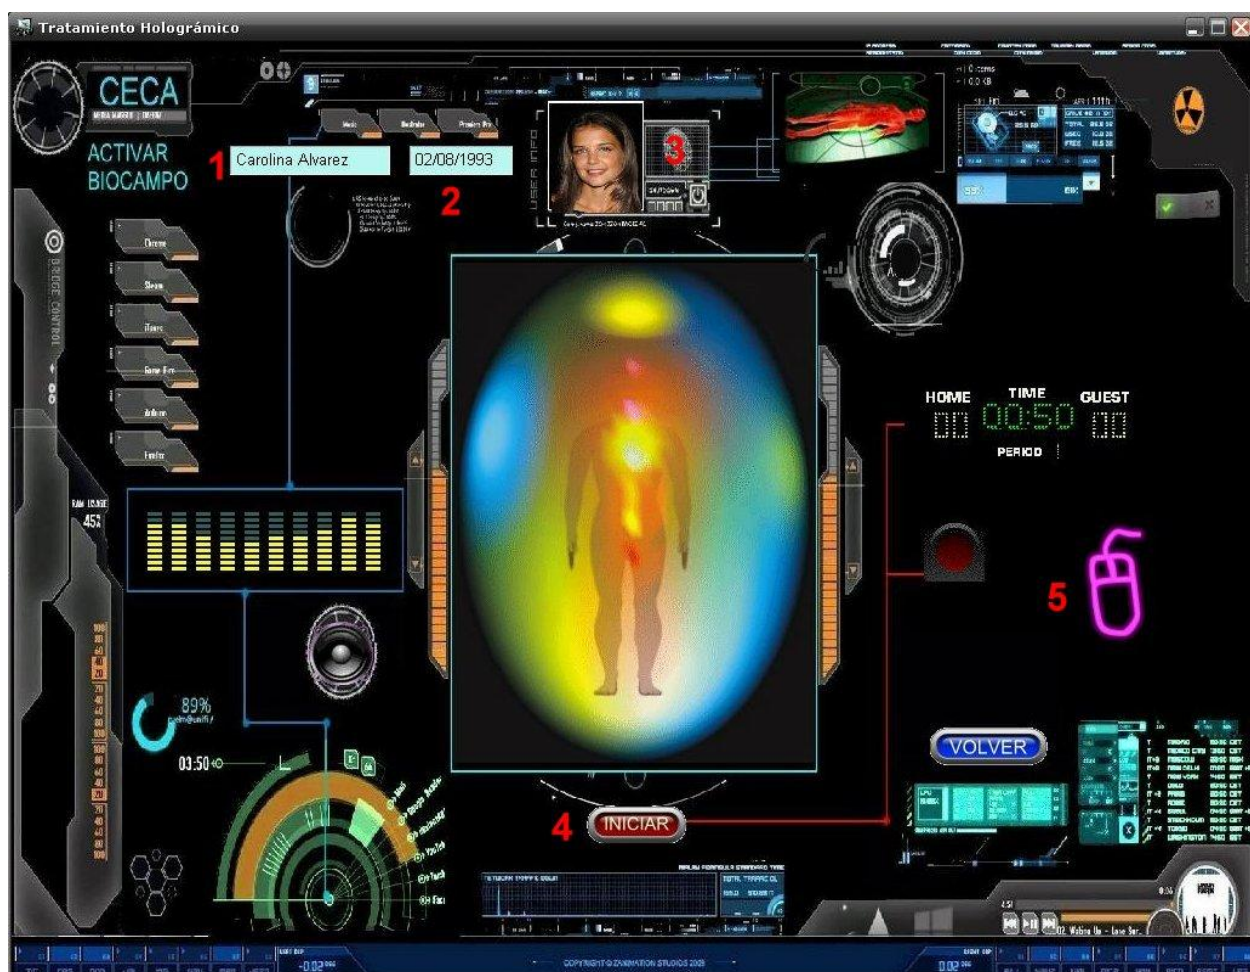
Tratamiento Holográmico

CECA

ACTIVAR BIOCAMPO

1 Carolina Alvarez

02/08/1993

2

3

USER INFO

BRIDGE CONTROL

Chrome

Skype

iTunes

Game Fire

Arduino

Finder

RAM USAGE 45%

89%

03:50

HOME TIME GUEST

00 00:50 00

PERIOD

5

VOLVER

4 INICIAR

Mail

YouTube

02. Waking Up - Love Ser...

COPYRIGHT © ZANIMATION STUDIOS 2005

-0.02

0.02